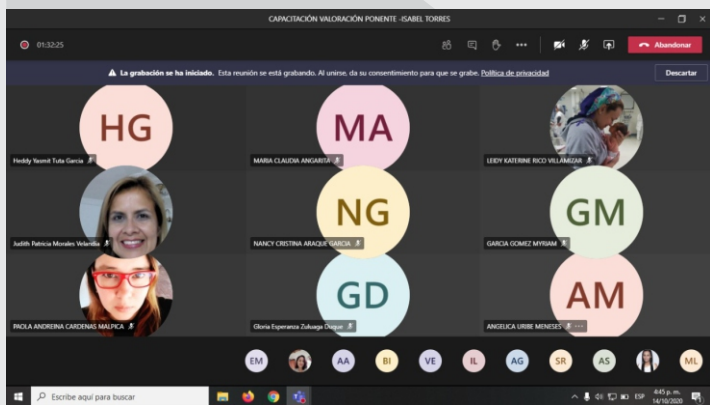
CAPACITACIÓN VALORACIÓN PONENTE -ISABEL TORRES

01:32:25

Abandonar

La grabación se ha iniciado. Esta reunión se está grabando. Al unirse, da su consentimiento para que se grabe. Política de privacidad

Descartar

HG
Heddy Yasmit Tuta Garcia

MA
MARIA CLAUDIA ANGARITA

LEIDY KATERINE RICO VILLAMIZAR

Judith Patricia Morales Velandia

NG
NANCY CRISTINA ARAQUE GARCIA

GM
GARCIA GOMEZ MYRIAM

PAOLA ANDREINA CARDENAS MALPICA

GD
Gloria Esperanza Zuluaga Duque

AM
ANGELICA URIBE MENESES

EM AA BI VE IL AG SR AS ML

Escribe aquí para buscar

ESP 4:45 p. m. 14/10/2020